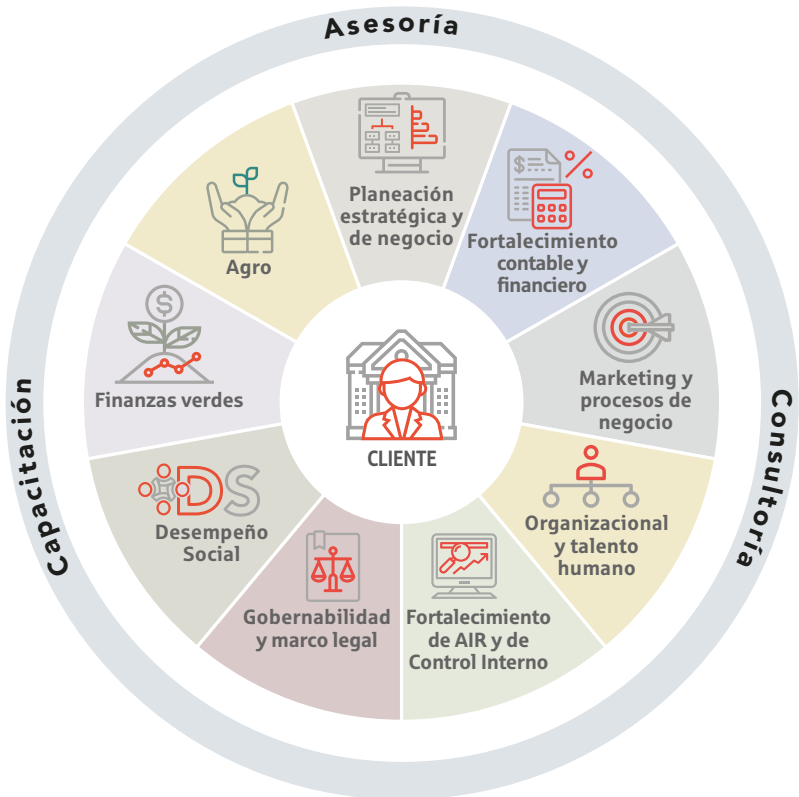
Asesoría

Consultoría

Capacitación

Planeación estratégica y de negocio

Fortalecimiento contable y financiero

Marketing y procesos de negocio

Organizacional y talento humano

Fortalecimiento de AIR y de Control Interno

Gobernabilidad y marco legal

Desempeño Social

Finanzas verdes

Agro

CLIENTE